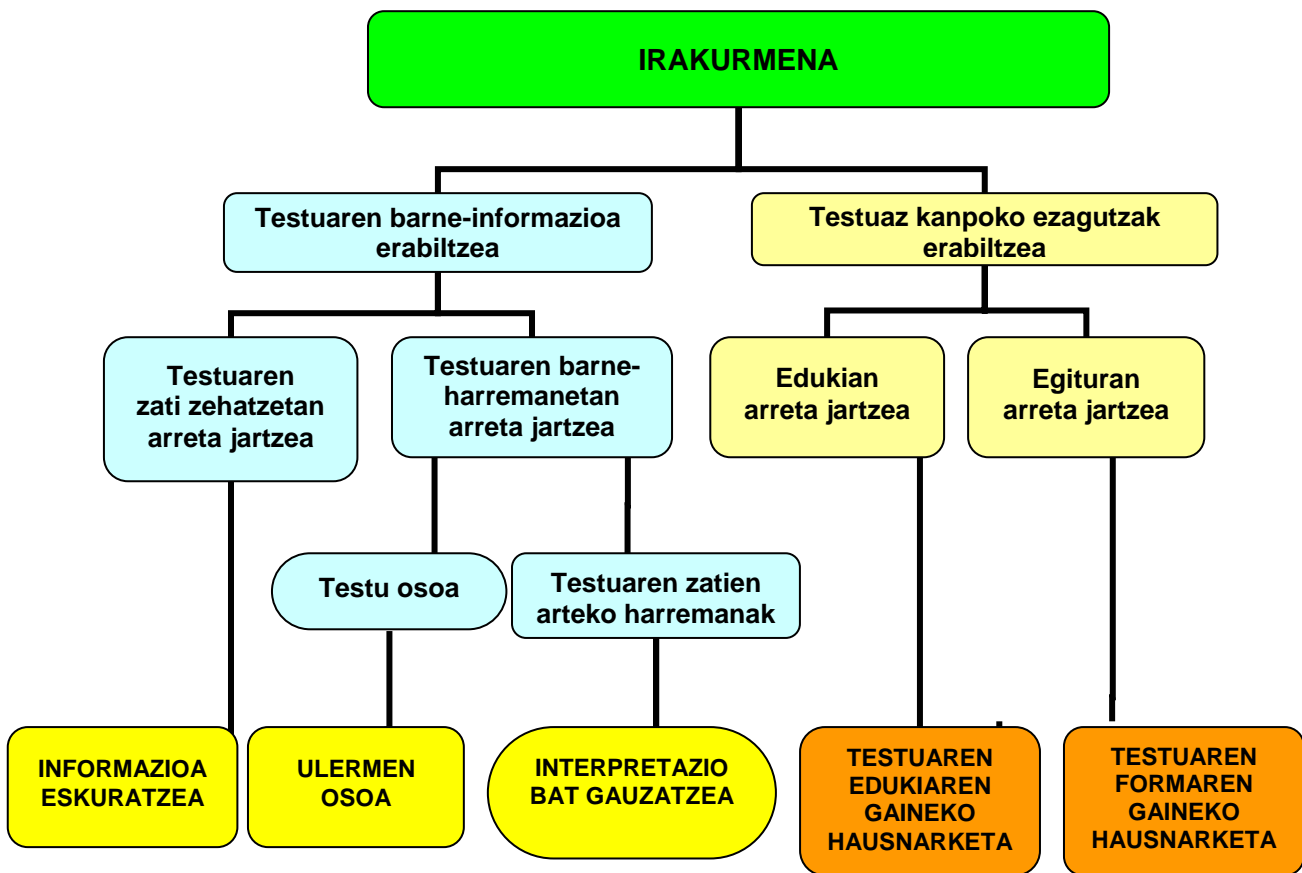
IRAKURMENA

Testuaren barne-informazioa erabiltzea

Testuaz kanpoko ezagutzak erabiltzea

Testuaren zati zehatzetan arreta jartzea

Testuaren barne-harremanetan arreta jartzea

Edukian arreta jartzea

Egituran arreta jartzea

Testu osoa

Testuaren zatien arteko harremanak

INFORMAZIOA ESKURATZEA

ULERMEN OSOA

INTERPRETAZIO BAT GAUZATZEA

TESTUAREN EDUKIAREN GAINEKO HAUSNARKETA

TESTUAREN FORMAREN GAINEKO HAUSNARKETA